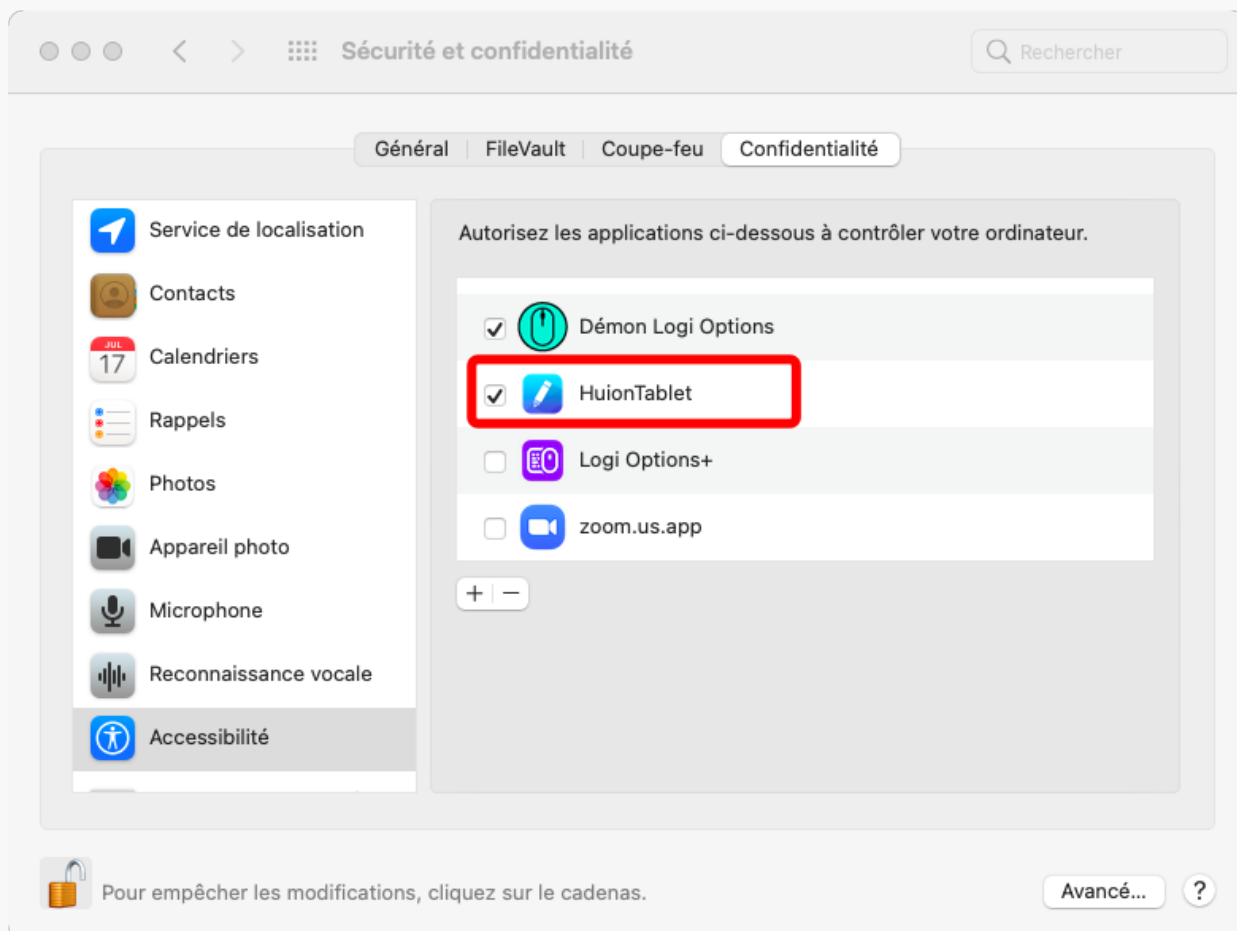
Sécurité et confidentialité

Rechercher

Général | FileVault | Coupe-feu | Confidentialité

Service de localisation
Contacts
JUL 17 Calendriers
Rappels
Photos
Appareil photo
Microphone
Reconnaissance vocale
Accessibilité

Autorisez les applications ci-dessous à contrôler votre ordinateur.

Démon Logi Options
HuionTablet
Logi Options+
zoom.us.app

+ −

Pour empêcher les modifications, cliquez sur le cadenas.

Avancé...

?